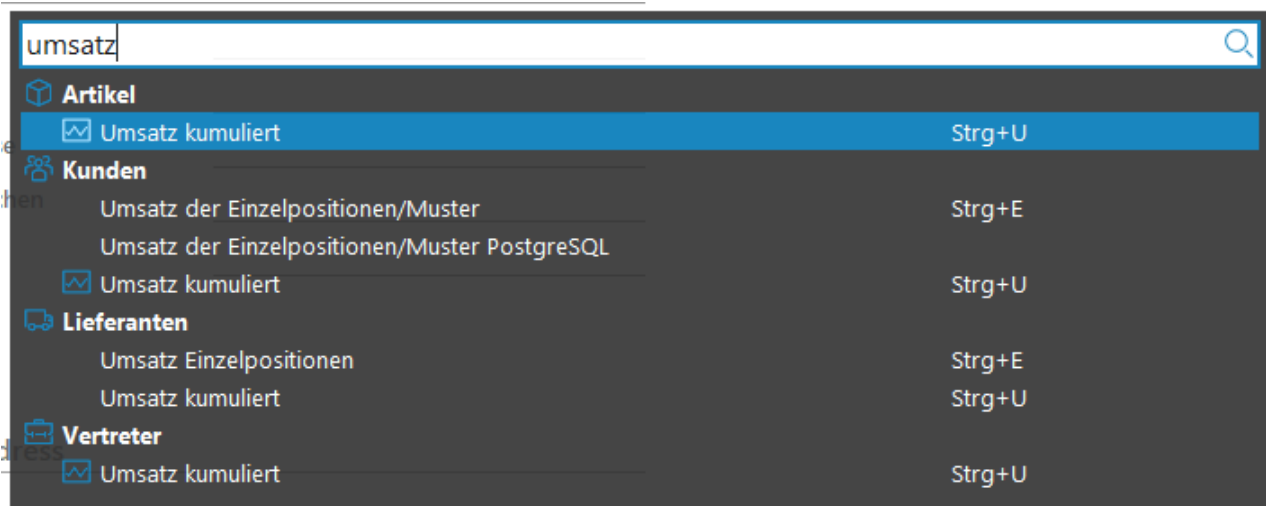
umsatz

Artikel

Umsatz kumuliert Strg+U

Kunden

Umsatz der Einzelpositionen/Muster Strg+E

Umsatz der Einzelpositionen/Muster PostgreSQL

Umsatz kumuliert Strg+U

Lieferanten

Umsatz Einzelpositionen Strg+E

Umsatz kumuliert Strg+U

Vertreter

Umsatz kumuliert Strg+U